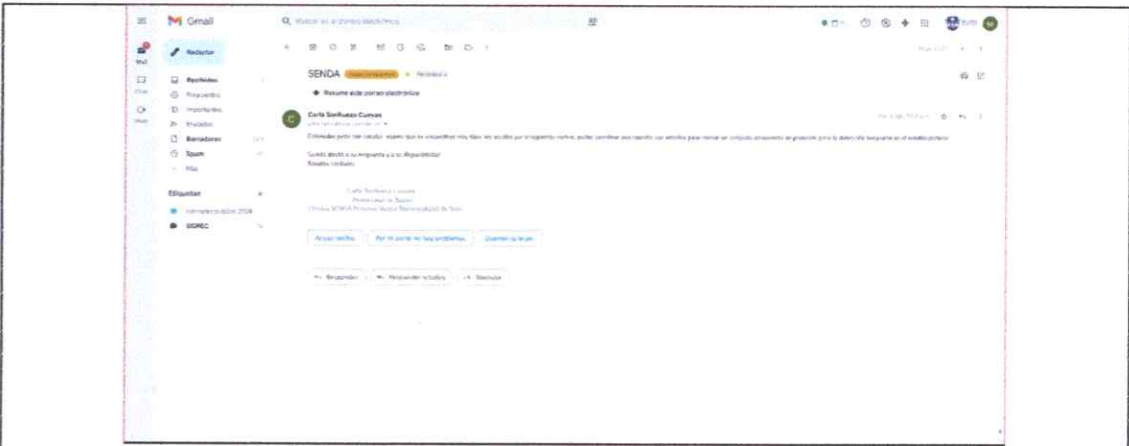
Gmail

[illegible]

Redactar

Recibidos

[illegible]

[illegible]

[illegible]

Borradores

Spam

Más

Etiquetas

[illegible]

SGREC

SENDA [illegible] Recibidos

Resume este correo electrónico

Carla Sanhueza Cuevas

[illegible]

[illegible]

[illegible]

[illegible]

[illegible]

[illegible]

Responder

Responder a todos

Reenviar